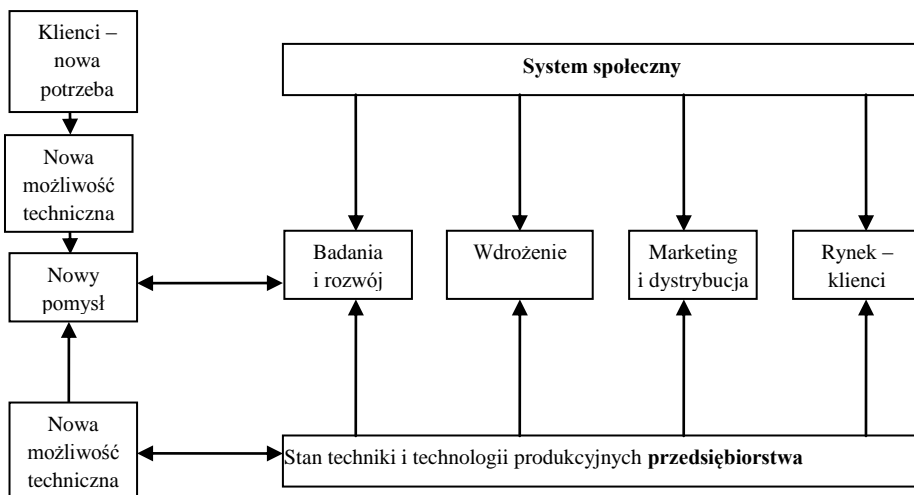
Klienci – nowa potrzeba

Nowa możliwość techniczna

Nowy pomysł

Nowa możliwość techniczna

**System społeczny**

Badania i rozwój

Wdrożenie

Marketing i dystrybucja

Rynek – klienci

Stan techniki i technologii produkcyjnych **przedsiębiorstwa**